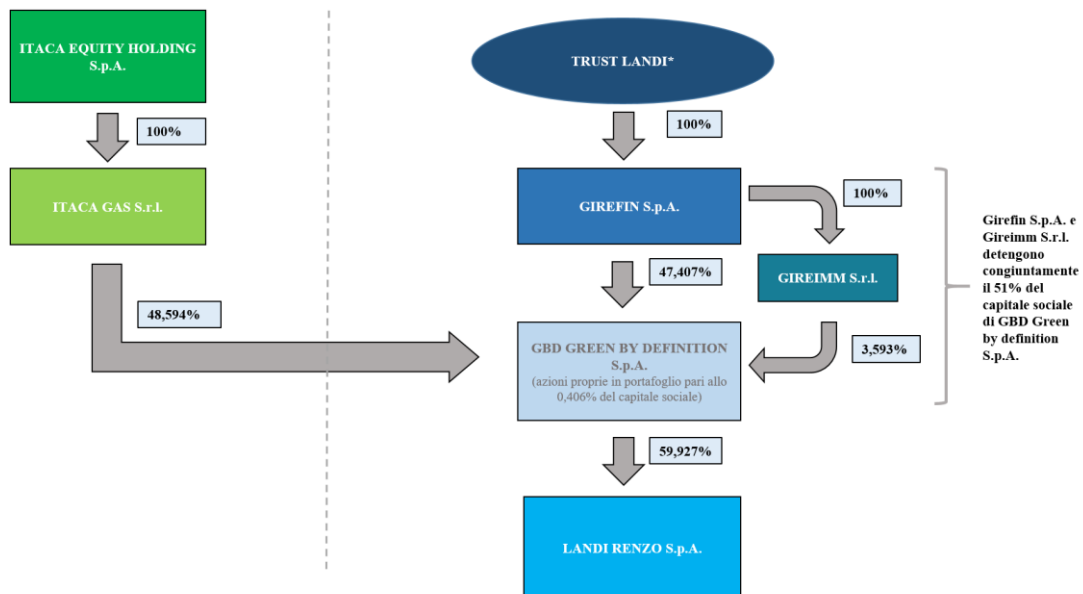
ITACA EQUITY HOLDING S.p.A.

100%

ITACA GAS S.r.l.

48,594%

TRUST LANDI*

100%

GIREFIN S.p.A.

100%

GIREIMM S.r.l.

47,407%

3,593%

GBD GREEN BY DEFINITION S.p.A.
(azioni proprie in portafoglio pari allo 0,406% del capitale sociale)

59,927%

LANDI RENZO S.p.A.

Girefin S.p.A. e Gireimm S.r.l. detengono congiuntamente il 51% del capitale sociale di GBD Green by definition S.p.A.